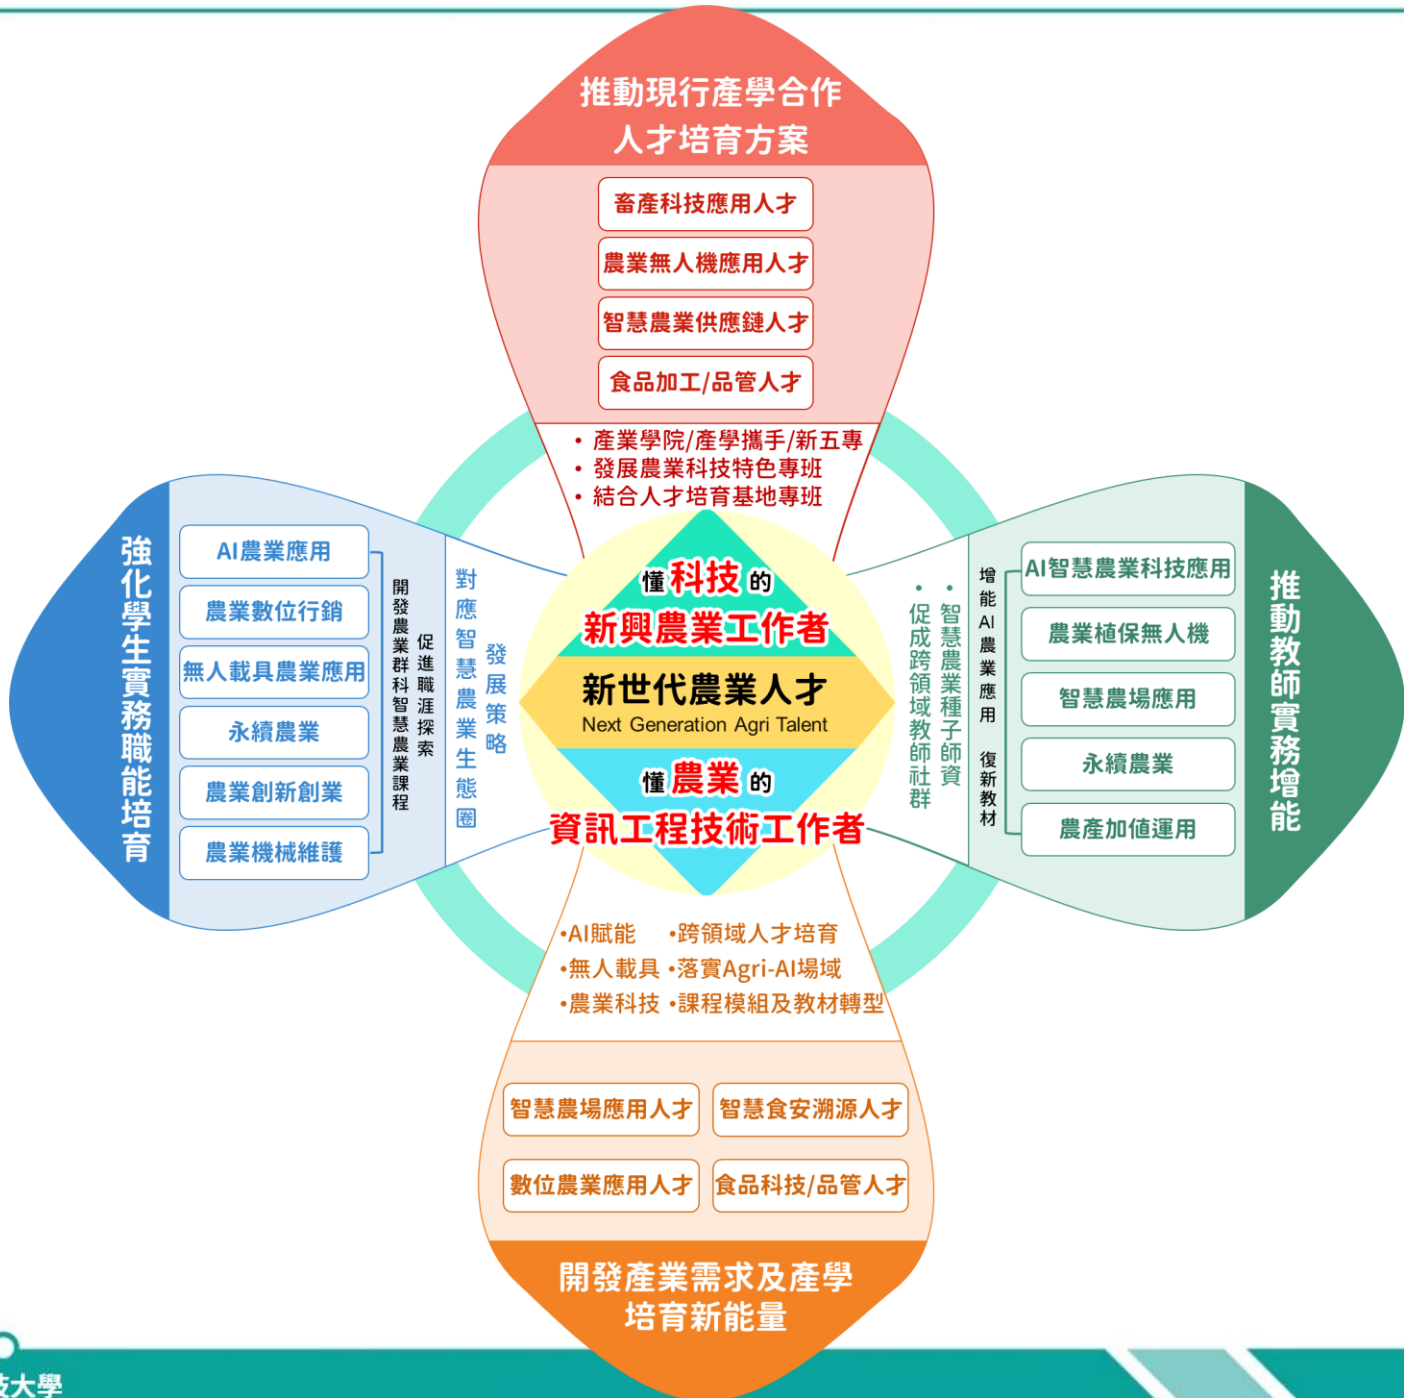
推動現行產學合作
人才培育方案

畜產科技應用人才
農業無人機應用人才
智慧農業供應鏈人才
食品加工/品管人才

• 產業學院/產學攜手/新五專
• 發展農業科技特色專班
• 結合人才培育基地專班

強化學生實務職能培育

AI農業應用
農業數位行銷
無人載具農業應用
永續農業
農業創新創業
農業機械維護

開發農業群科智慧農業課程
促進職涯探索

對應智慧農業生態圈
發展策略

懂科技的
新興農業工作者
新世代農業人才
Next Generation Agri Talent
懂農業的
資訊工程技術工作者

• 智慧農業種子師資
• 促成跨領域教師社群

增能AI農業應用
復新教材

AI智慧農業科技應用
農業植保無人機
智慧農場應用
永續農業
農產加值運用

推動教師實務增能

•AI賦能 •跨領域人才培育
•無人載具 •落實Agri-AI場域
•農業科技 •課程模組及教材轉型

智慧農場應用人才
智慧食安溯源人才
數位農業應用人才
食品科技/品管人才

開發產業需求及產學
培育新能量

技大學